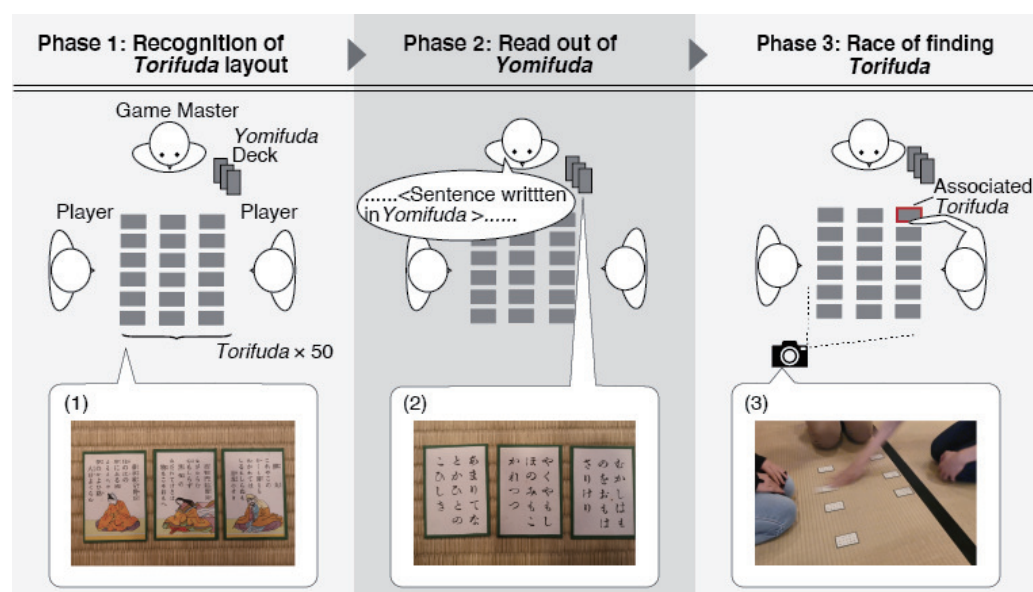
Phase 1: Recognition of *Torifuda* layout

Phase 2: Read out of *Yomifuda*

Phase 3: Race of finding *Torifuda*

Game Master

*Yomifuda* Deck

Player

Player

*Torifuda* × 50

......<Sentence writtten in*Yomifuda* >......

Associated *Torifuda*

(1)

(2)

あまりてな とかひとの こひしき

やくやもし ほのみもこ かれつつ

むかしはも のをおもは さりけり

(3)